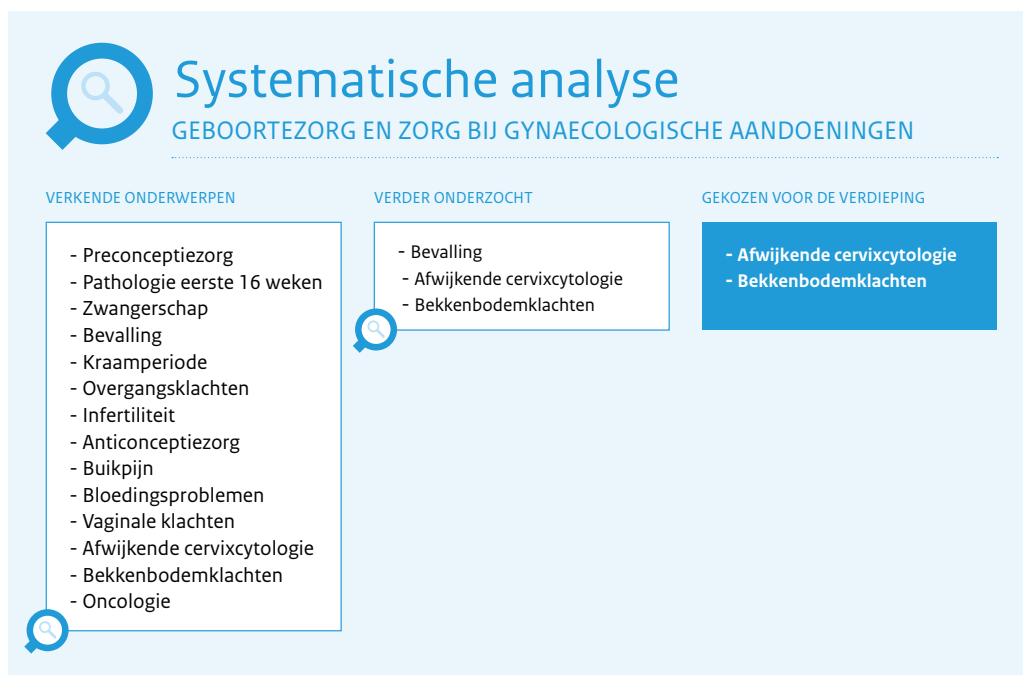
Systematische analyse
GEBOORTEZORG EN ZORG BIJ GYNAECOLOGISCHE AANDOENINGEN

VERKENDE ONDERWERPEN

- Preconceptiezorg
- Pathologie eerste 16 weken
- Zwangerschap
- Bevalling
- Kraamperiode
- Overgangsklachten
- Infertiliteit
- Anticonceptiezorg
- Buikpijn
- Bloedingsproblemen
- Vaginale klachten
- Afwijkende cervixcytologie
- Bekkenbodemklachten
- Oncologie

VERDER ONDERZOCHT

- Bevalling
- Afwijkende cervixcytologie
- Bekkenbodemklachten

GEKOZEN VOOR DE VERDIEPING

- Afwijkende cervixcytologie
- Bekkenbodemklachten